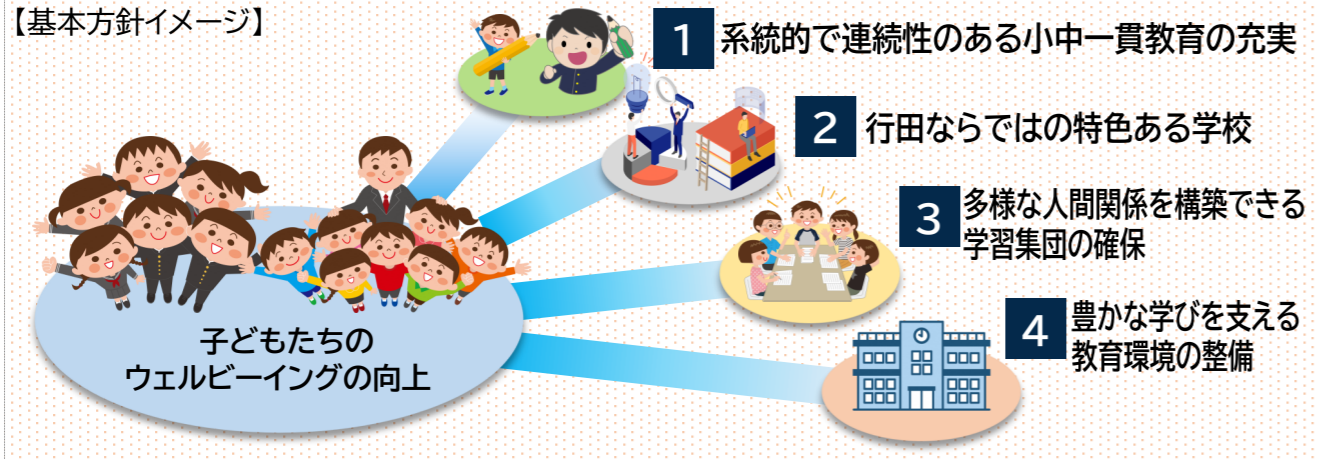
【基本方針イメージ】

1 系統的で連続性のある小中一貫教育の充実

2 行田ならではの特色ある学校

3 多様な人間関係を構築できる学習集団の確保

4 豊かな学びを支える教育環境の整備

子どもたちのウェルビーイングの向上